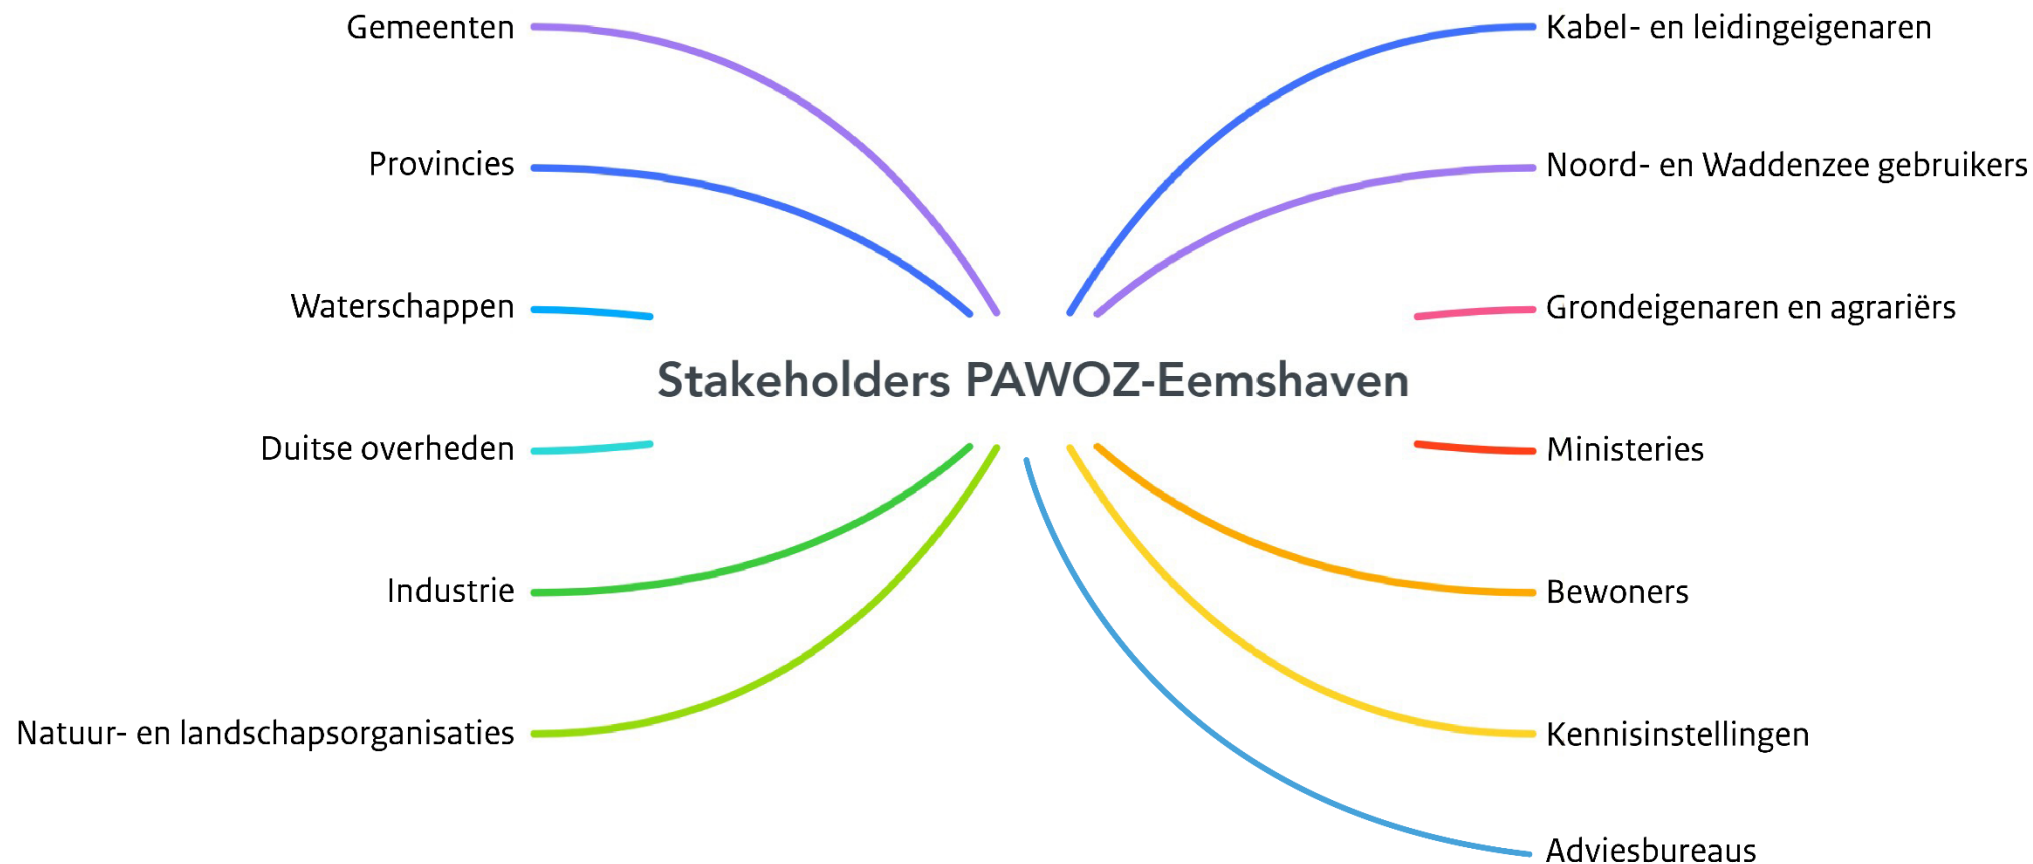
Gemeenten

Provincies

Waterschappen

Stakeholders PAWOZ-Eemshaven

Duitse overheden

Industrie

Natuur- en landschapsorganisaties

Kabel- en leidingeigenaren

Noord- en Waddenzee gebruikers

Grondeigenaren en agrariërs

Ministeries

Bewoners

Kennisinstellingen

Adviesbureaus